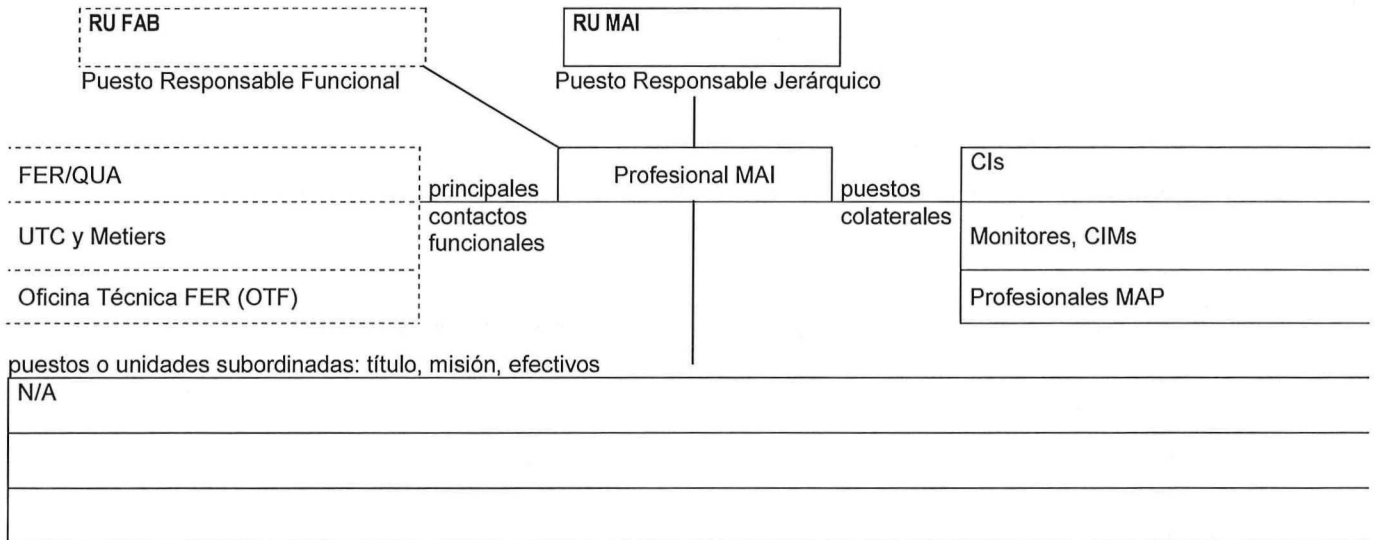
RU FAB

Puesto Responsable Funcional

RU MAI

Puesto Responsable Jerárquico

FER/QUA

UTC y Metiers

Oficina Técnica FER (OTF)

principales contactos funcionales

Profesional MAI

puestos colaterales

CIs

Monitores, CIMs

Profesionales MAP

puestos o unidades subordinadas: título, misión, efectivos

N/A